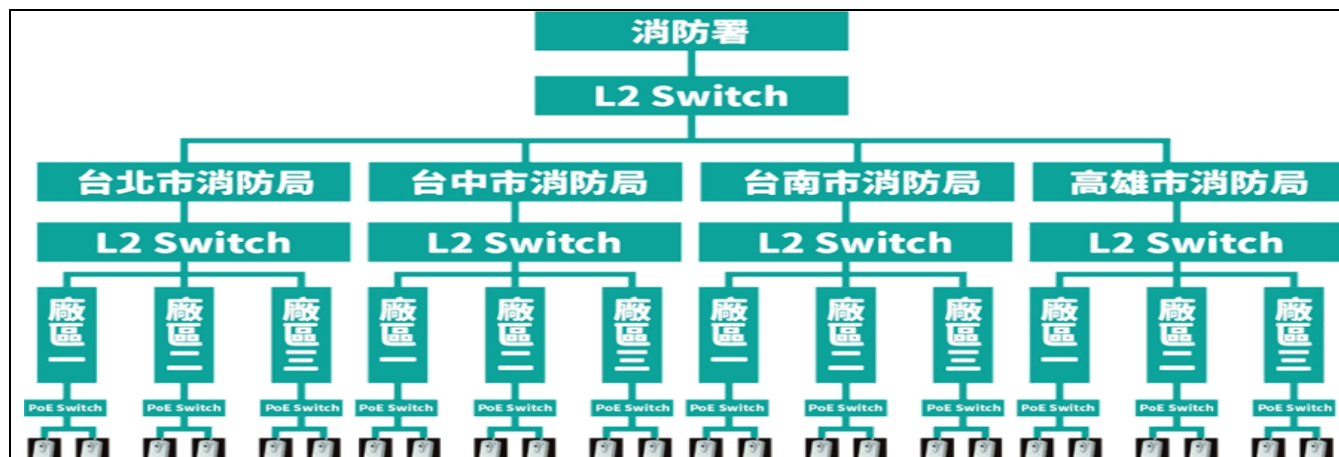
消防署

L2 Switch

台北市消防局

L2 Switch

廠區一

PoE Switch

廠區二

PoE Switch

廠區三

PoE Switch

台中市消防局

L2 Switch

廠區一

PoE Switch

廠區二

PoE Switch

廠區三

PoE Switch

台南市消防局

L2 Switch

廠區一

PoE Switch

廠區二

PoE Switch

廠區三

PoE Switch

高雄市消防局

L2 Switch

廠區一

PoE Switch

廠區二

PoE Switch

廠區三

PoE Switch